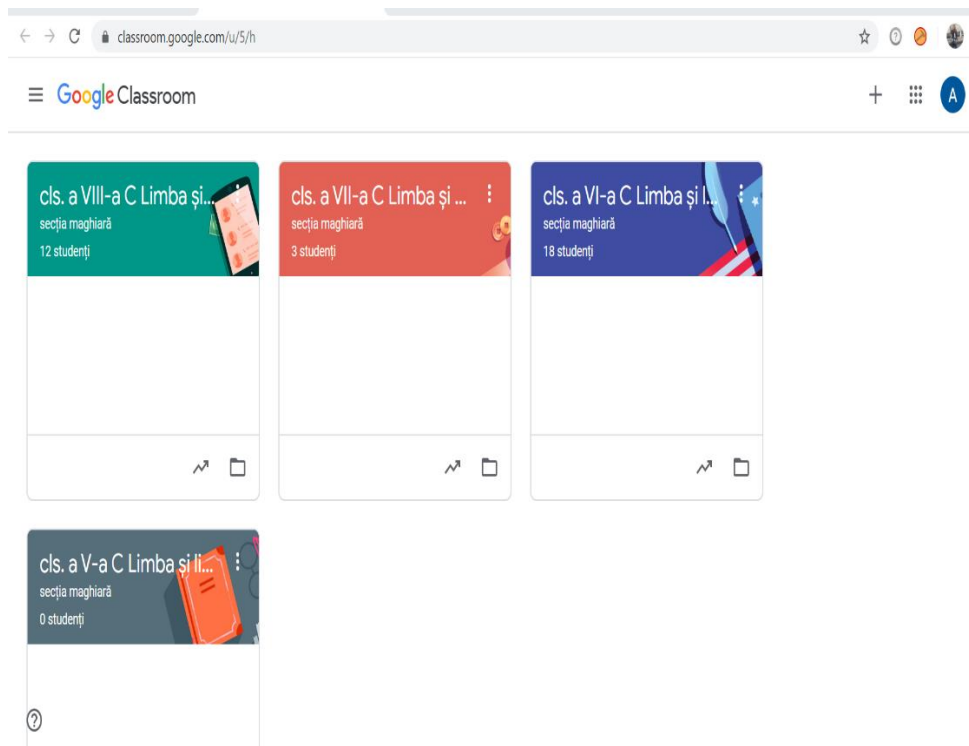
classroom.google.com/u/5/h

Google Classroom

A

cls. a VIII-a C Limba și...
secția maghiară
12 studenți

cls. a VII-a C Limba și ...
secția maghiară
3 studenți

cls. a VI-a C Limba și l...
secția maghiară
18 studenți

cls. a V-a C Limba și li...
secția maghiară
0 studenți

?